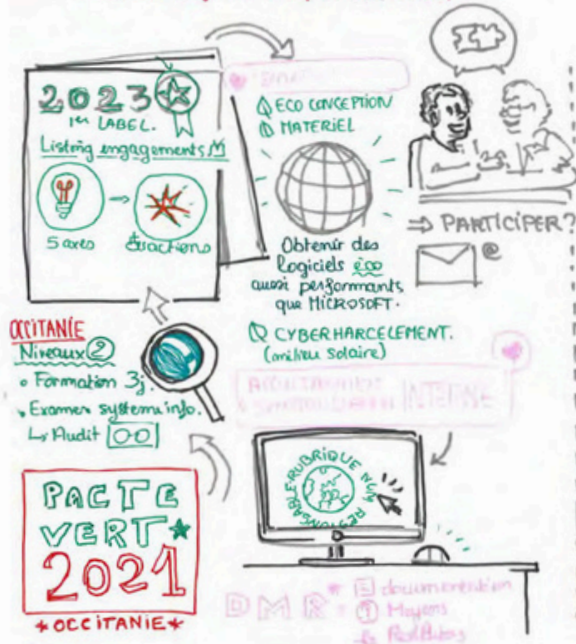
2023
1er LABEL.
Listing engagements M
5 axes
actions

DNR

ECO CONCEPTION
MATERIEL

Obtenir des logiciels éco aussi performants que MICROSOFT.

⇒ PARTICIPER?

OCCITANIE
Niveaux 2
• Formation 3j.
• Examen systèms info.
↳ Audit [OO]

CYBERHARCELEMENT.
(milieu scolaire)

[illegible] INTERNE

RUBRIQUE NUM RESPONSABLE

PACTE VERT
2021
OCCITANIE

DMR = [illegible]
Moyens
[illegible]